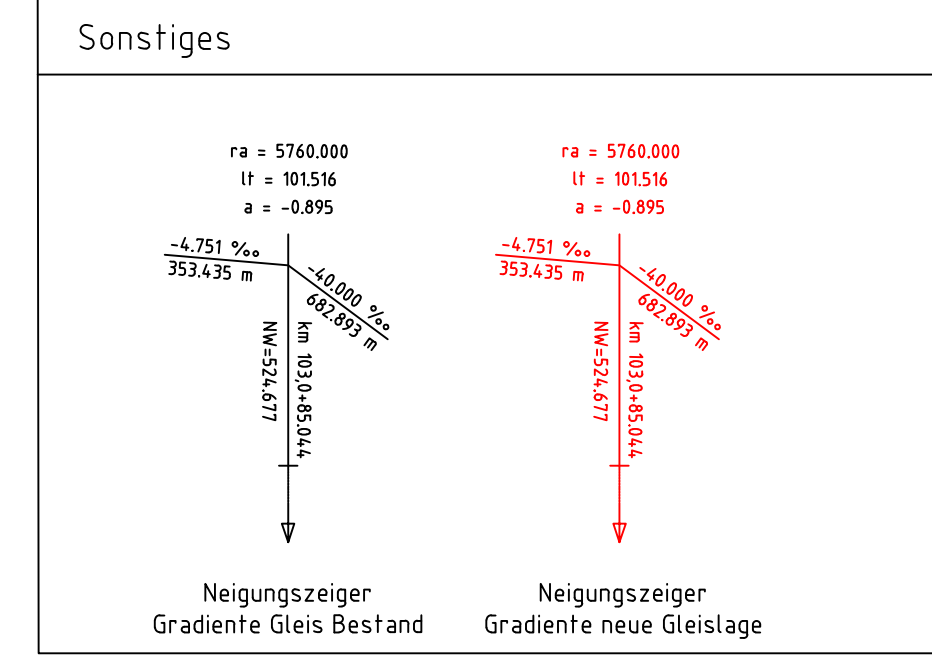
Sonstiges

ra = 5760.000
lt = 101.516
a = -0.895

-4.751 ‰
353.435 m
-40.000 ‰
682.893 m
NW=524.677
km 103,0+85.044

Neigungszeiger
Gradiente Gleis Bestand

ra = 5760.000
lt = 101.516
a = -0.895

-4.751 ‰
353.435 m
-40.000 ‰
682.893 m
NW=524.677
km 103,0+85.044

Neigungszeiger
Gradiente neue Gleislage